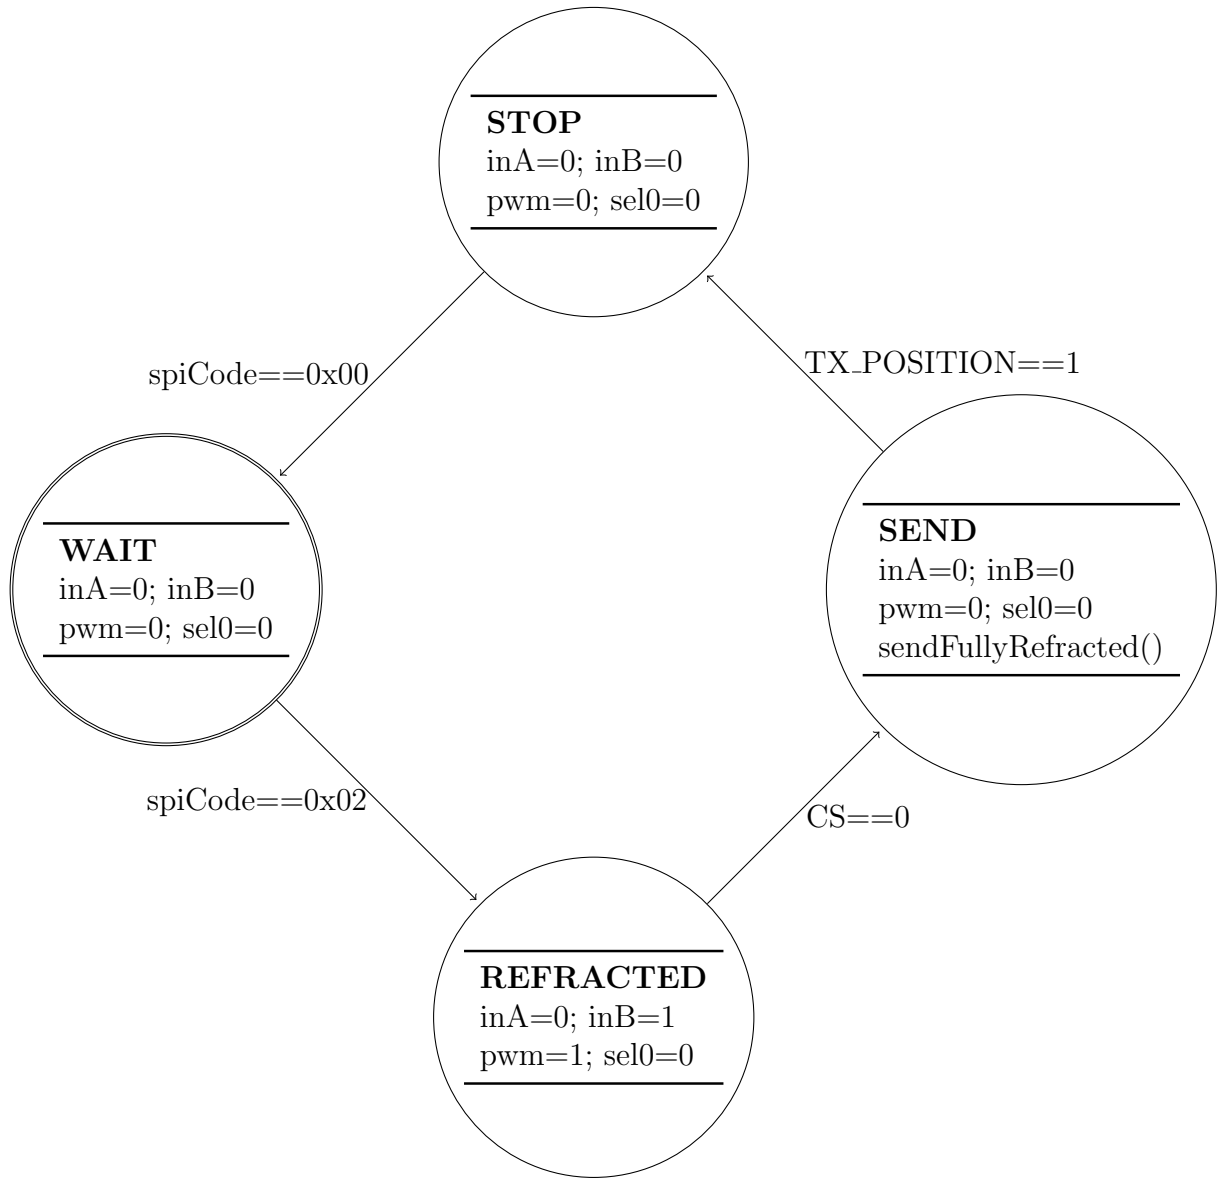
STOP
inA=0; inB=0
pwm=0; sel0=0

spiCode==0x00

TX_POSITION==1

WAIT
inA=0; inB=0
pwm=0; sel0=0

SEND
inA=0; inB=0
pwm=0; sel0=0
sendFullyRefracted()

spiCode==0x02

CS==0

REFRACTED
inA=0; inB=1
pwm=1; sel0=0